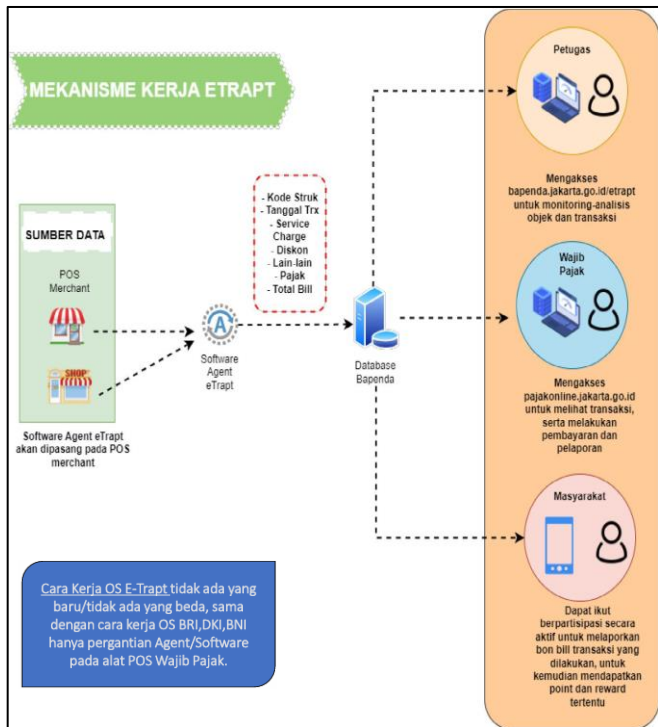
MEKANISME KERJA ETRAPT

SUMBER DATA

POS Merchant

SHOP

Software Agent eTrapt akan dipasang pada POS merchant

Software Agent eTrapt

- Kode Struk
- Tanggal Trx
- Service Charge
- Diskon
- Lain-lain
- Pajak
- Total Bill

Database Bapenda

Petugas

Mengakses bapenda.jakarta.go.id/etrapt untuk monitoring-analisis objek dan transaksi

Wajib Pajak

Mengakses pajakonline.jakarta.go.id untuk melihat transaksi, serta melakukan pembayaran dan pelaporan

Masyarakat

Dapat ikut berpartisipasi secara aktif untuk melaporkan bon bill transaksi yang dilakukan, untuk kemudian mendapatkan point dan reward tertentu

Cara Kerja OS E-Trapt tidak ada yang baru/tidak ada yang beda, sama dengan cara kerja OS BRI,DKI,BNI hanya pergantian Agent/Software pada alat POS Wajib Pajak.